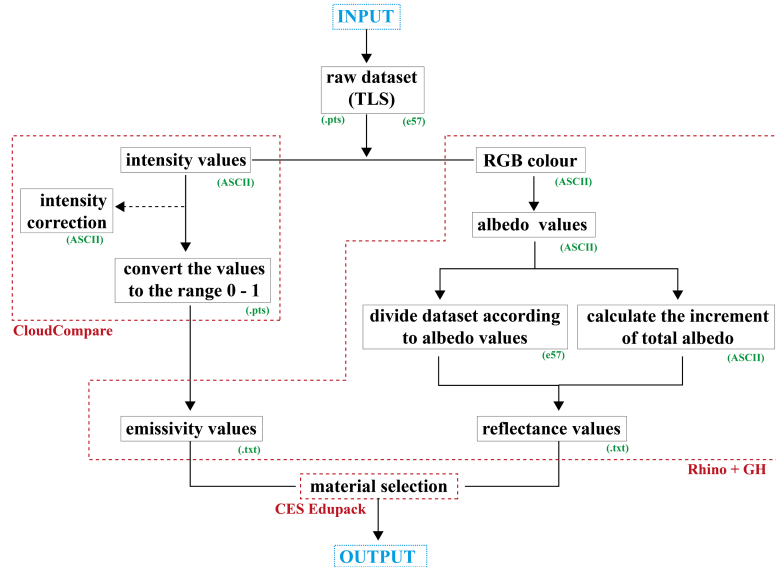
INPUT

raw dataset (TLS)

(.pts)

(e57)

intensity values

(ASCII)

RGB colour

(ASCII)

intensity correction

(ASCII)

albedo values

(ASCII)

convert the values to the range 0 - 1

(.pts)

CloudCompare

divide dataset according to albedo values

(e57)

calculate the increment of total albedo

(ASCII)

emissivity values

(.txt)

reflectance values

(.txt)

Rhino + GH

material selection

CES Edupack

OUTPUT